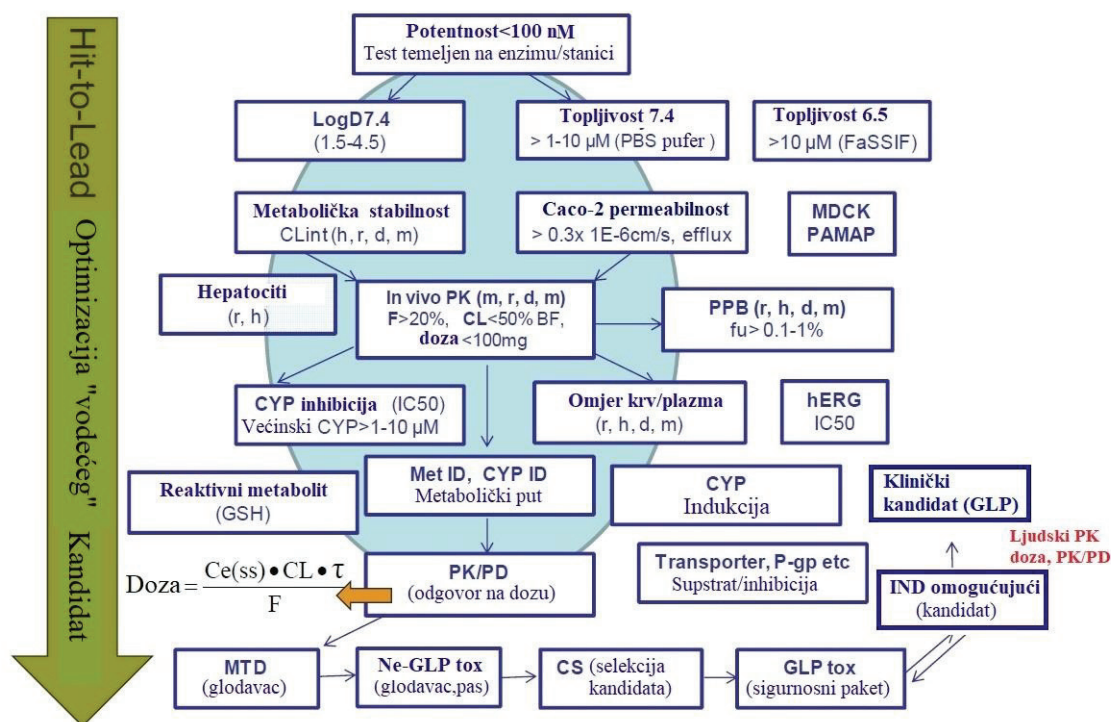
Hit-to-Lead Optimizacija "vodećeg" Kandidat

Potentnost<100 nM
Test temeljen na enzimu/stanici

LogD7.4
(1.5-4.5)

Topljivost 7.4
> 1-10 μM (PBS pufer )

Topljivost 6.5
>10 μM (FaSSIF)

Metabolička stabilnost
CLint (h, r, d, m)

Caco-2 permeabilnost
> 0.3x 1E-6cm/s, efflux

MDCK
PAMAP

Hepatociti
(r, h)

In vivo PK (m, r, d, m)
F>20%, CL<50% BF,
doza <100mg

PPB (r, h, d, m)
fu> 0.1-1%

CYP inhibicija (IC50)
Većinski CYP>1-10 μM

Omjer krv/plazma
(r, h, d, m)

hERG
IC50

Reaktivni metabolit
(GSH)

Met ID, CYP ID
Metabolički put

CYP
Indukcija

Klinički kandidat (GLP)

Ljudski PK
doza, PK/PD

$\text{Doza} = \frac{Ce(ss) \bullet CL \bullet \tau}{F}$

PK/PD
(odgovor na dozu)

Transporter, P-gp etc
Supstrat/inhibicija

IND omogućujući
(kandidat)

MTD
(glodavac)

Ne-GLP tox
(glodavac,pas)

CS (selekcija kandidata)

GLP tox
(sigurnosni paket)